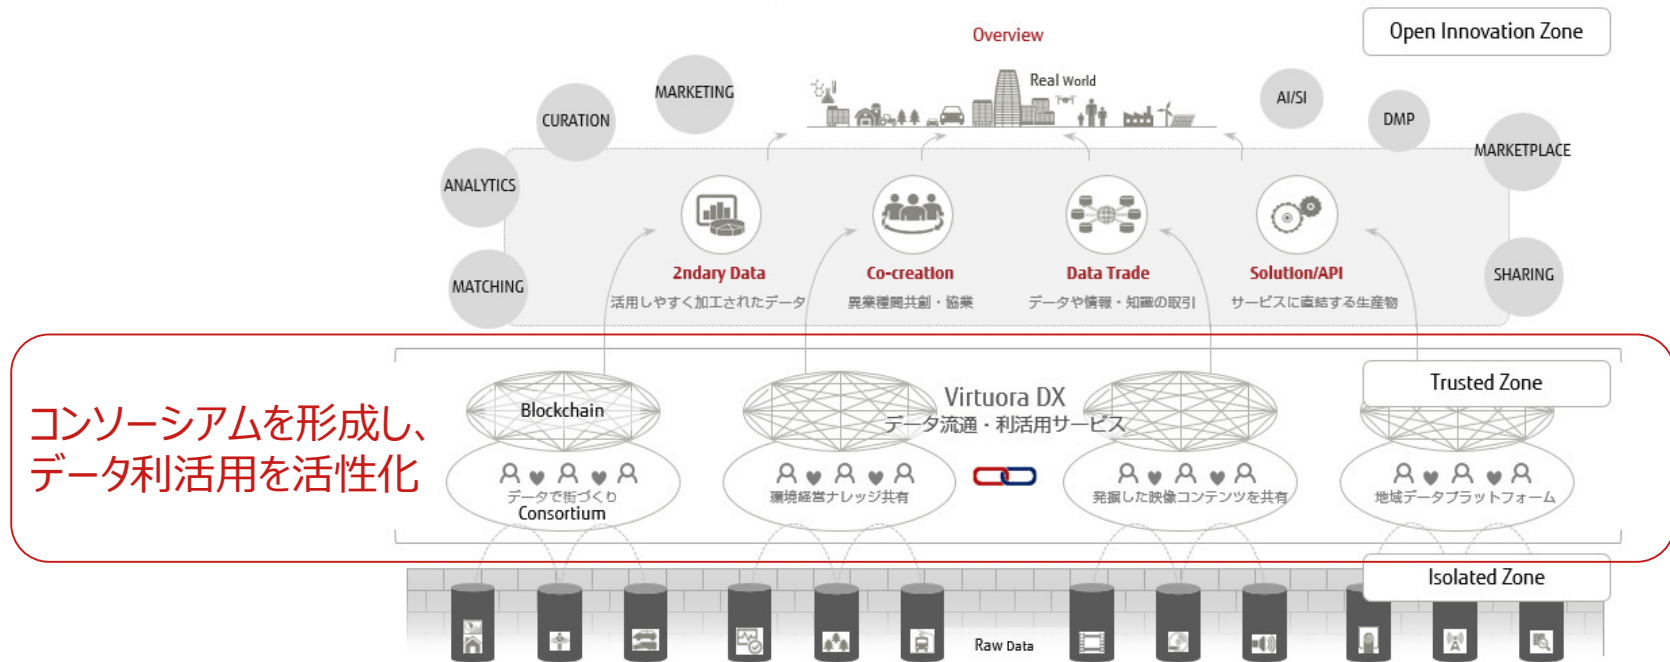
Overview

Open Innovation Zone

Real World

MARKETING

CURATION

ANALYTICS

MATCHING

AI/SI

DMP

MARKETPLACE

SHARING

2ndary Data
活用しやすく加工されたデータ

Co-creation
異業種間共創・協業

Data Trade
データや情報・知識の取引

Solution/API
サービスに直結する生産物

Trusted Zone

コンソーシアムを形成し、
データ利活用を活性化

Blockchain

Virtuora DX
データ流通・利活用サービス

データで街づくり
Consortium

環境経営ナレッジ共有

発掘した映像コンテンツを共有

地域データプラットフォーム

Isolated Zone

Raw Data